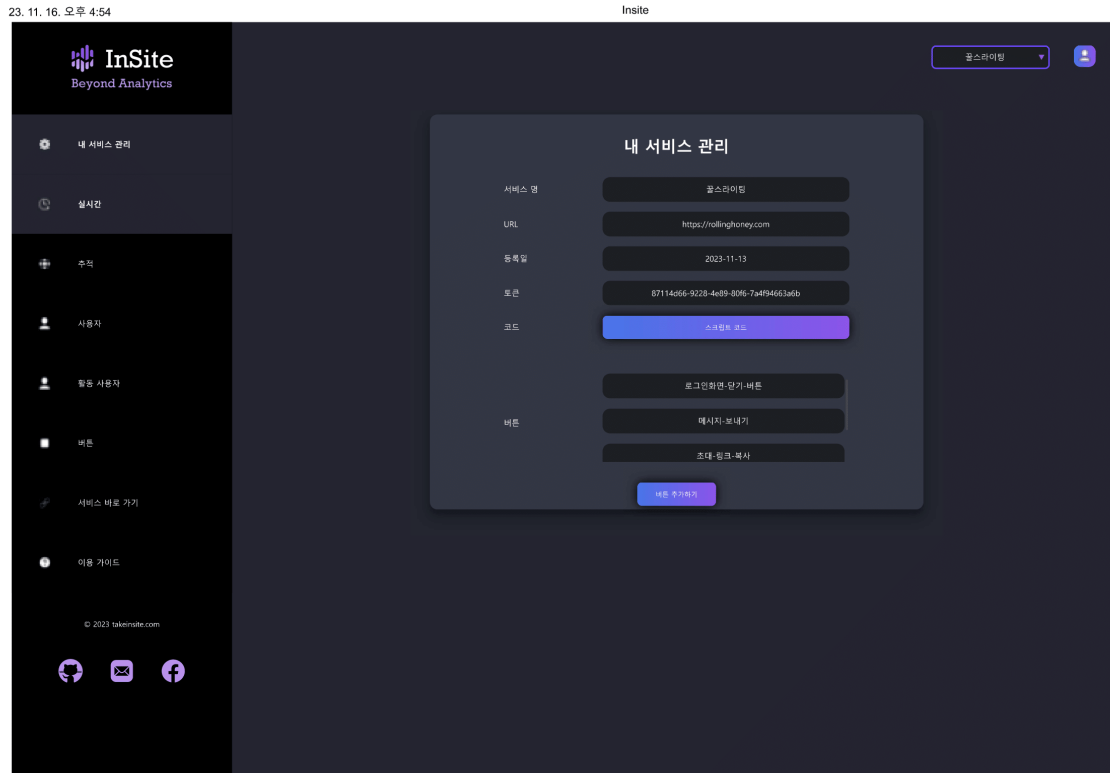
23. 11. 16. 오후 4:54

Insite

InSite
Beyond Analytics

내 서비스 관리

실시간

추적

사용자

활동 사용자

버튼

서비스 바로 가기

이용 가이드

© 2023 takeinsite.com

꿀스라이팅

내 서비스 관리

| | |
|---|---|
| 서비스 명 | 꿀스라이팅 |
| URL | https://rollinghoney.com |
| 등록일 | 2023-11-13 |
| 토큰 | 87114d66-9228-4e89-80f6-7a4f94663a6b |
| 코드 | 스크립트 코드 |

버튼

로그인화면-닫기-버튼

메시지-보내기

초대-링크-복사

버튼 추가하기